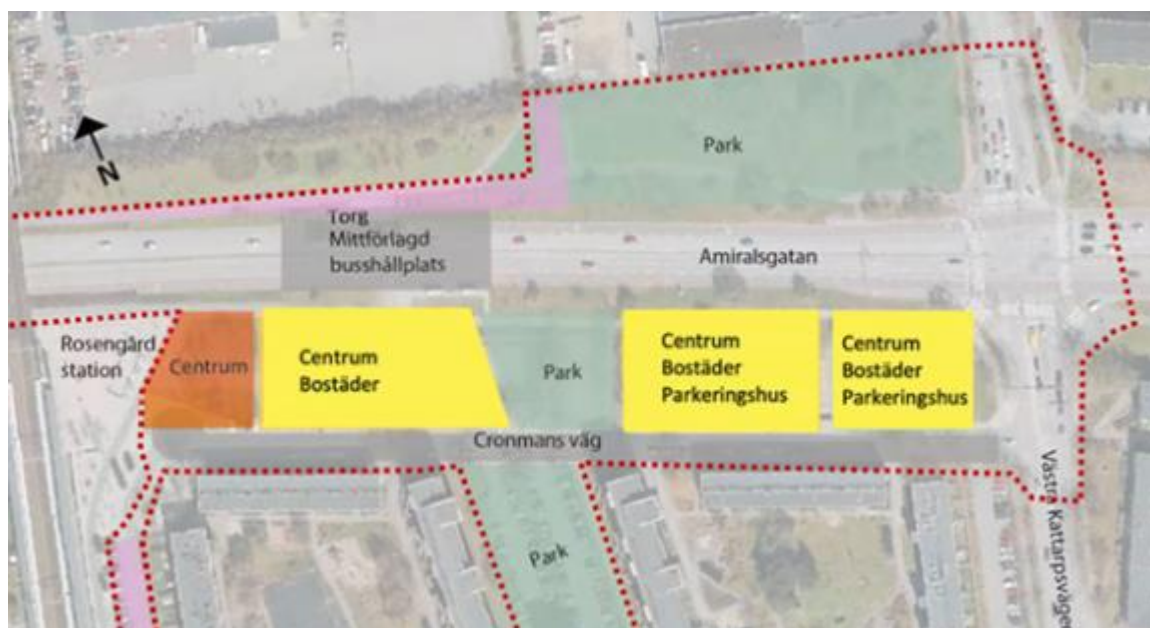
N

Park

Torg
Mittförlagd
busshållplats

Amiralsgatan

Rosengård
station

Centrum

Centrum
Bostäder

Park

Centrum
Bostäder
Parkeringshus

Centrum
Bostäder
Parkeringshus

Cronmans väg

Västra Kattarpsvägen

Park